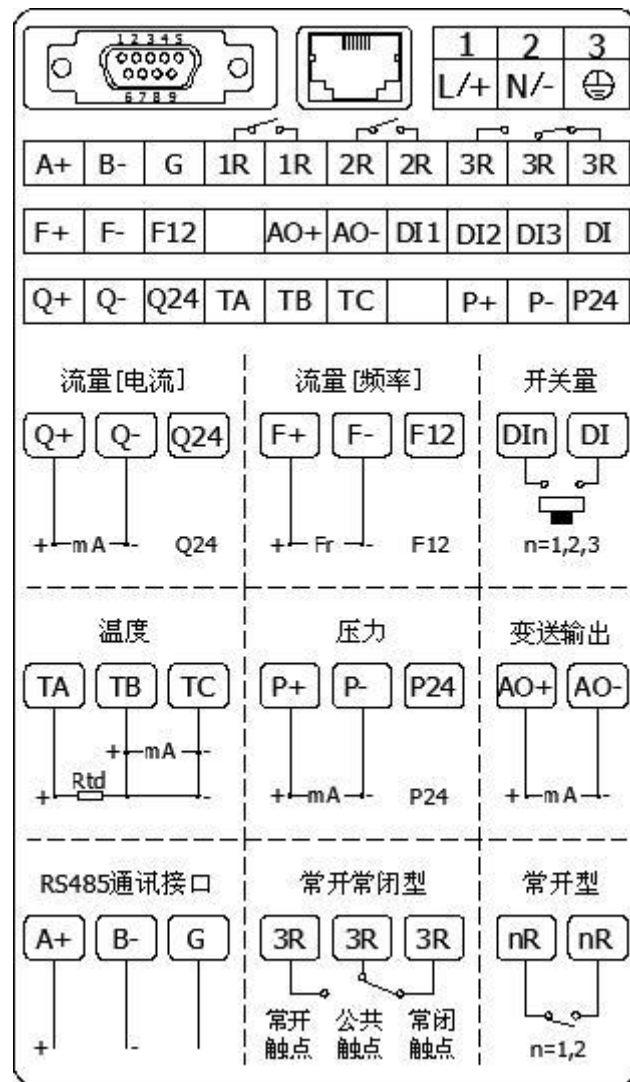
1 2 3 4 5
6 7 8 9

| 1 | 2 | 3 |
|---|---|---|
| L/+ | N/- | ⊕ |

| A+ | B- | G | 1R | 1R | 2R | 2R | 3R | 3R | 3R |
|---|---|---|---|---|---|---|---|---|---|

| F+ | F- | F12 | | AO+ | AO- | DI1 | DI2 | DI3 | DI |
|---|---|---|---|---|---|---|---|---|---|

| Q+ | Q- | Q24 | TA | TB | TC | | P+ | P- | P24 |
|---|---|---|---|---|---|---|---|---|---|

流量[电流]
Q+ Q- Q24
+ mA - Q24

流量[频率]
F+ F- F12
+ Fr - F12

开关量
DIn DI
n=1,2,3

温度
TA TB TC
+ mA -
Rtd
+ -

压力
P+ P- P24
+ mA - P24

变送输出
AO+ AO-
+ mA -

RS485通讯接口
A+ B- G
+ -

常开常闭型
3R 3R 3R
常开触点 公共触点 常闭触点

常开型
nR nR
n=1,2